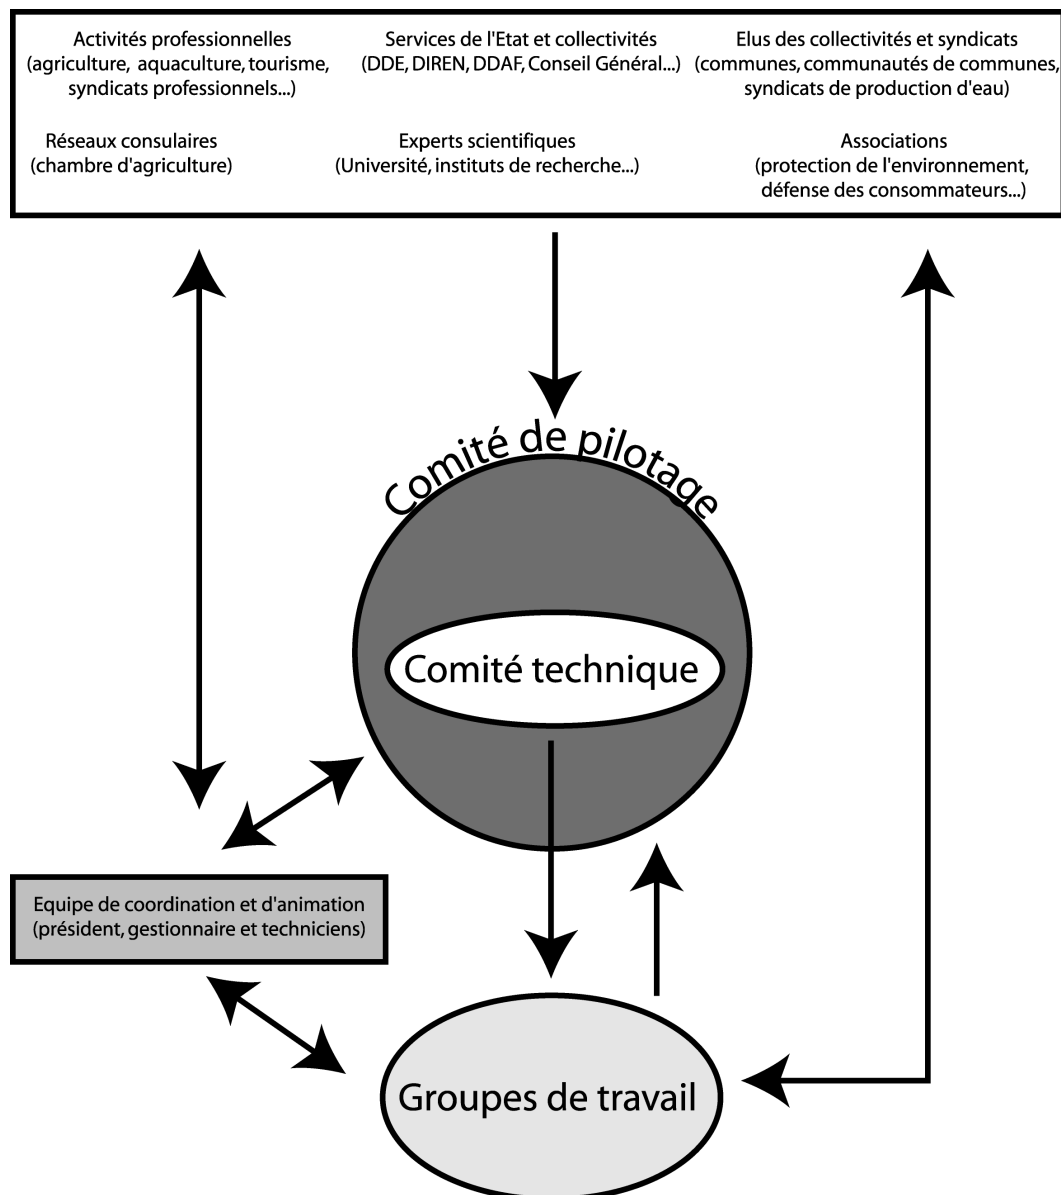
Activités professionnelles (agriculture, aquaculture, tourisme, syndicats professionnels...)

Services de l'Etat et collectivités (DDE, DIREN, DDAF, Conseil Général...)

Elus des collectivités et syndicats (communes, communautés de communes, syndicats de production d'eau)

Réseaux consulaires (chambre d'agriculture)

Experts scientifiques (Université, instituts de recherche...)

Associations (protection de l'environnement, défense des consommateurs...)

Comité de pilotage

Comité technique

Equipe de coordination et d'animation (président, gestionnaire et techniciens)

Groupes de travail